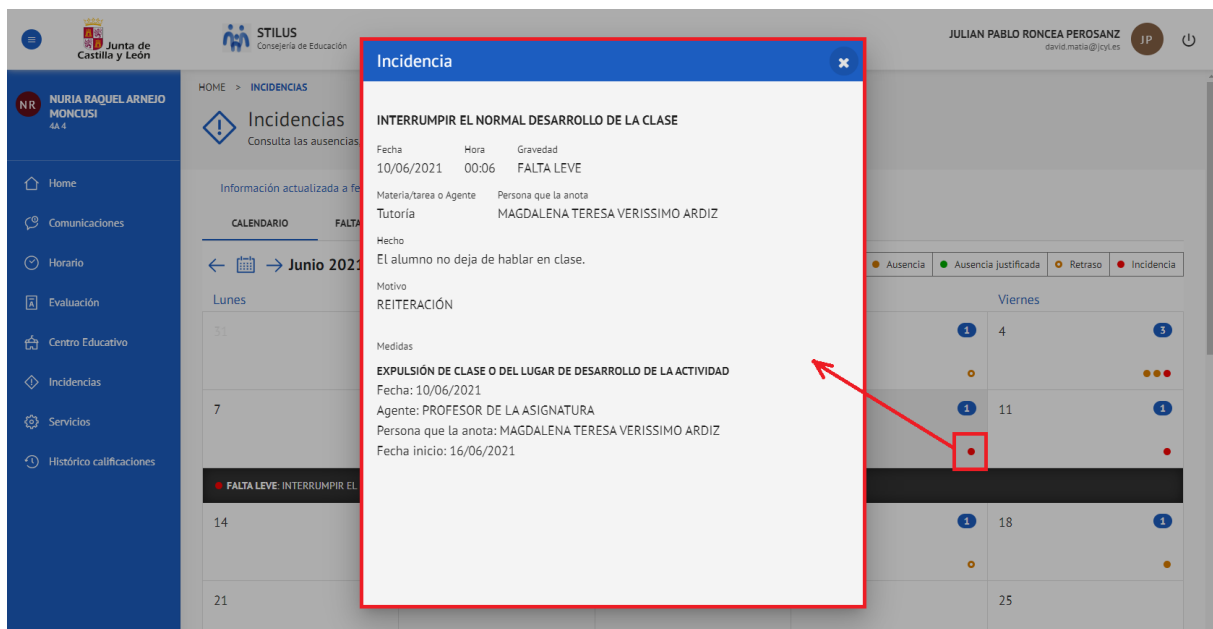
Junta de Castilla y León

STILUS
Consejería de Educación

JULIAN PABLO RONCEA PEROSANZ
david.matia@jcyl.es
JP

NR
NURIA RAQUEL ARNEJO MONCUSI
4A 4

Home
Comunicaciones
Horario
Evaluación
Centro Educativo
Incidencias
Servicios
Histórico calificaciones

HOME > INCIDENCIAS

Incidencias
Consulta las ausencias

Información actualizada a fe

CALENDARIO FALTA

Junio 2021

Ausencia Ausencia justificada Retraso Incidencia

Lunes Viernes

31 1 4 3
7 1 11 1
FALTA LEVE: INTERRUMPIR EL
14 1 18 1
21 25

Incidencia

INTERRUMPIR EL NORMAL DESARROLLO DE LA CLASE

Fecha
10/06/2021

Hora
00:06

Gravedad
FALTA LEVE

Materia/tarea o Agente
Tutoría

Persona que la anota
MAGDALENA TERESA VERISSIMO ARDIZ

Hecho
El alumno no deja de hablar en clase.

Motivo
REITERACIÓN

Medidas

EXPULSIÓN DE CLASE O DEL LUGAR DE DESARROLLO DE LA ACTIVIDAD
Fecha: 10/06/2021
Agente: PROFESOR DE LA ASIGNATURA
Persona que la anota: MAGDALENA TERESA VERISSIMO ARDIZ
Fecha inicio: 16/06/2021